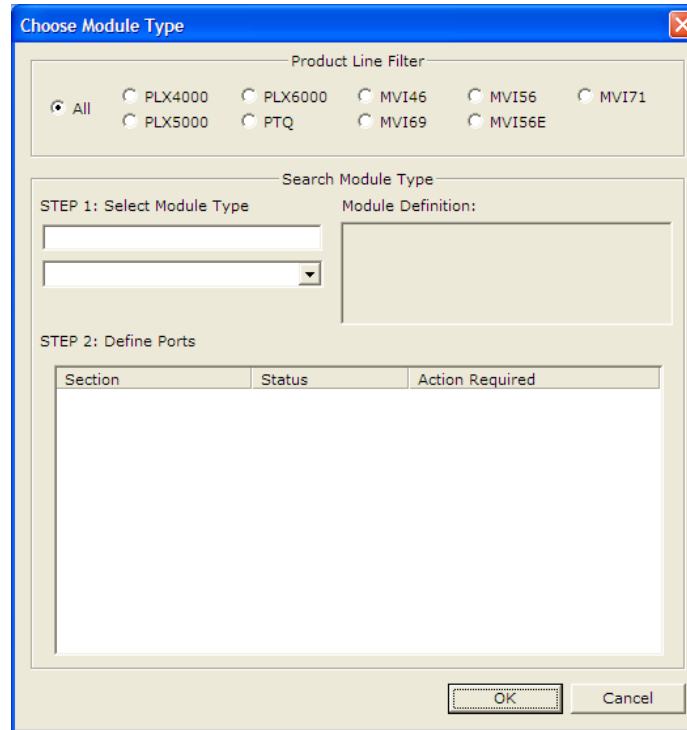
Choose Module Type

Product Line Filter

All
PLX4000
PLX5000
PLX6000
PTQ
MVI46
MVI69
MVI56
MVI56E
MVI71

Search Module Type

STEP 1: Select Module Type

Module Definition:

STEP 2: Define Ports

| Section | Status | Action Required |
|---|---|---|

OK
Cancel